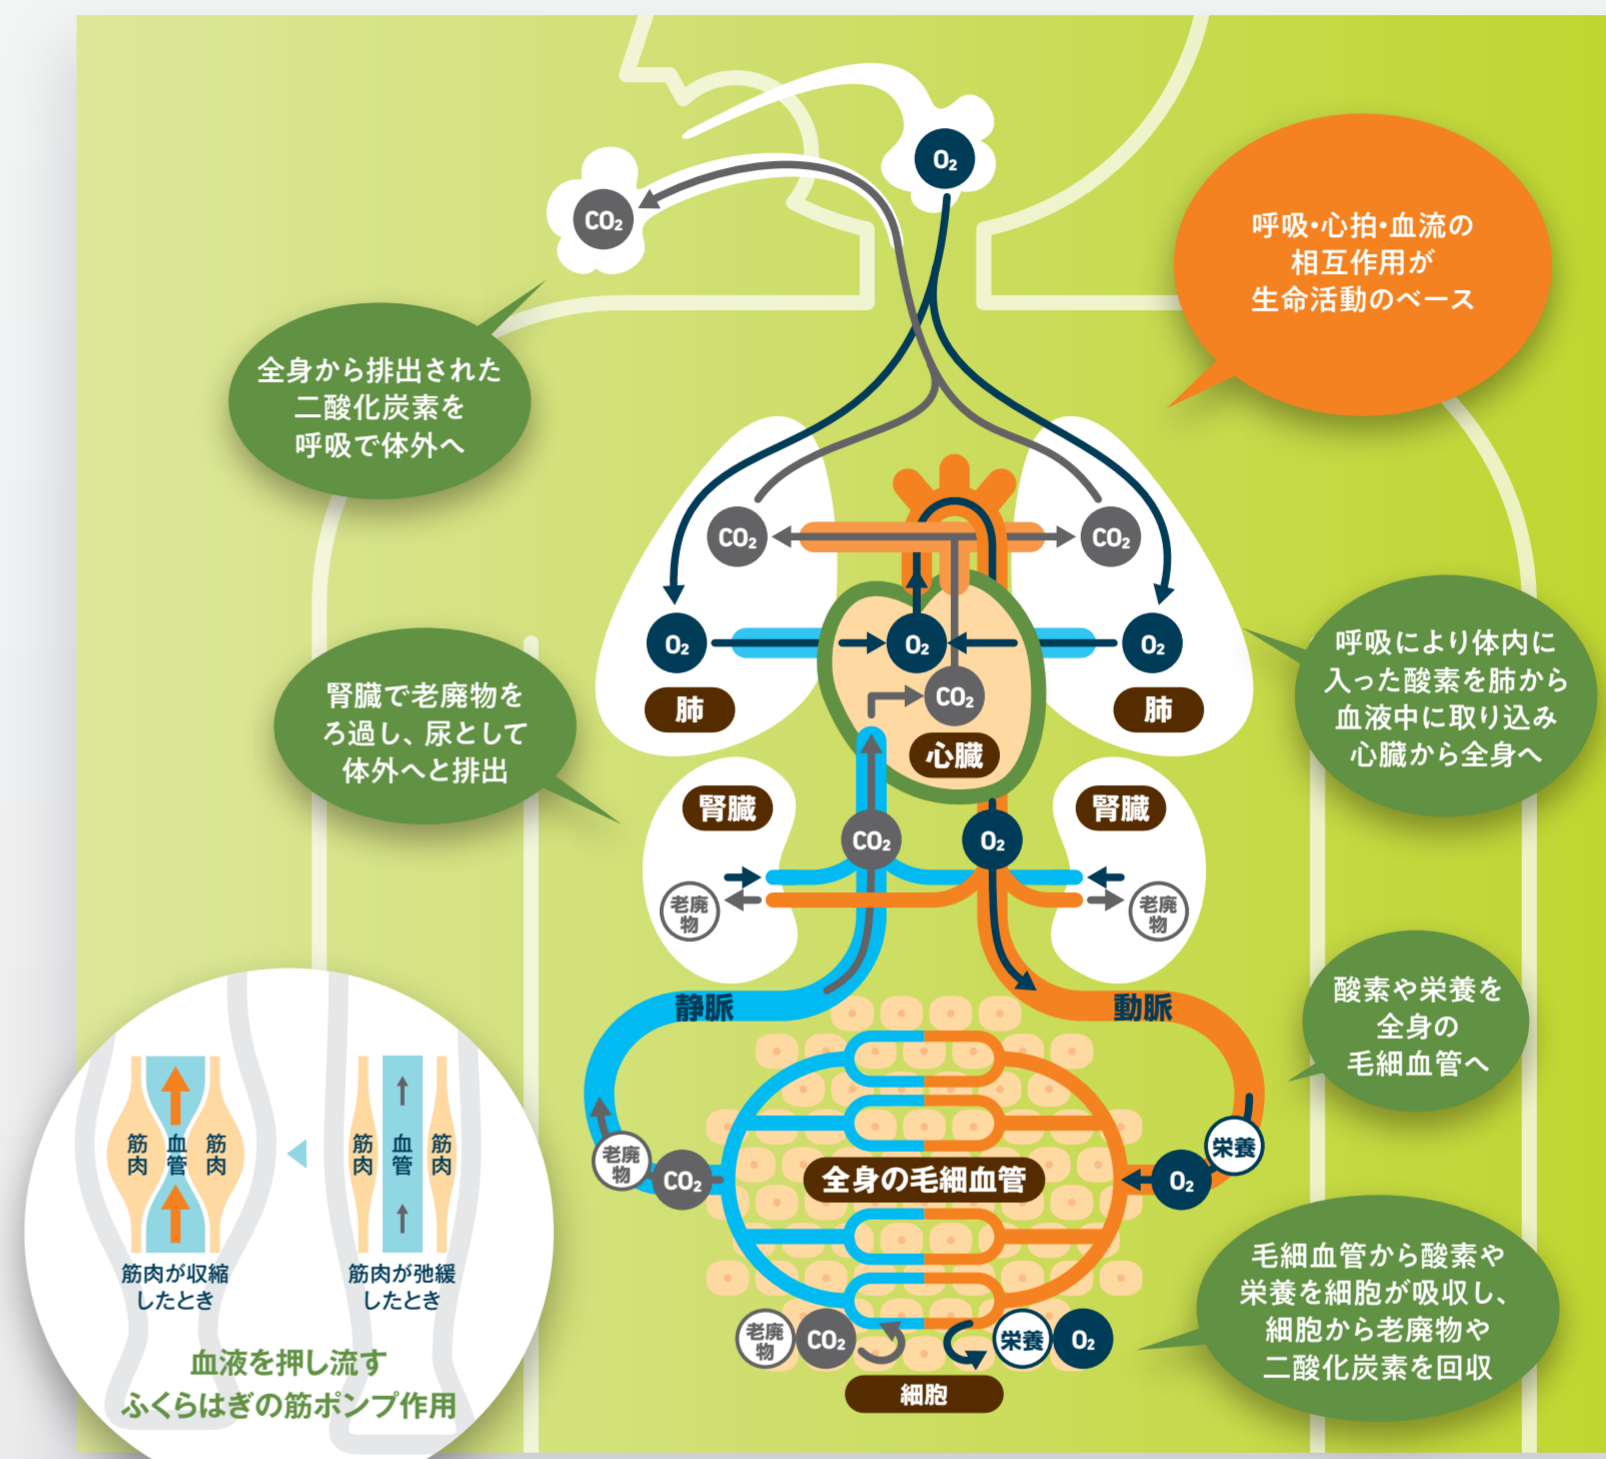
$O_2$

$CO_2$

呼吸・心拍・血流の相互作用が生命活動のベース

全身から排出された二酸化炭素を呼吸で体外へ

$CO_2$

$CO_2$

$O_2$

$O_2$

$O_2$

$CO_2$

肺

肺

心臓

呼吸により体内に入った酸素を肺から血液中に取り込み心臓から全身へ

腎臓で老廃物をろ過し、尿として体外へと排出

腎臓

腎臓

$CO_2$

$O_2$

老廃物

老廃物

静脈

動脈

酸素や栄養を全身の毛細血管へ

筋肉

血管

筋肉

筋肉

血管

筋肉

筋肉が収縮したとき

筋肉が弛緩したとき

血液を押し流すふくらはぎの筋ポンプ作用

老廃物

$CO_2$

全身の毛細血管

栄養

$O_2$

毛細血管から酸素や栄養を細胞が吸収し、細胞から老廃物や二酸化炭素を回収

老廃物

$CO_2$

栄養

$O_2$

細胞